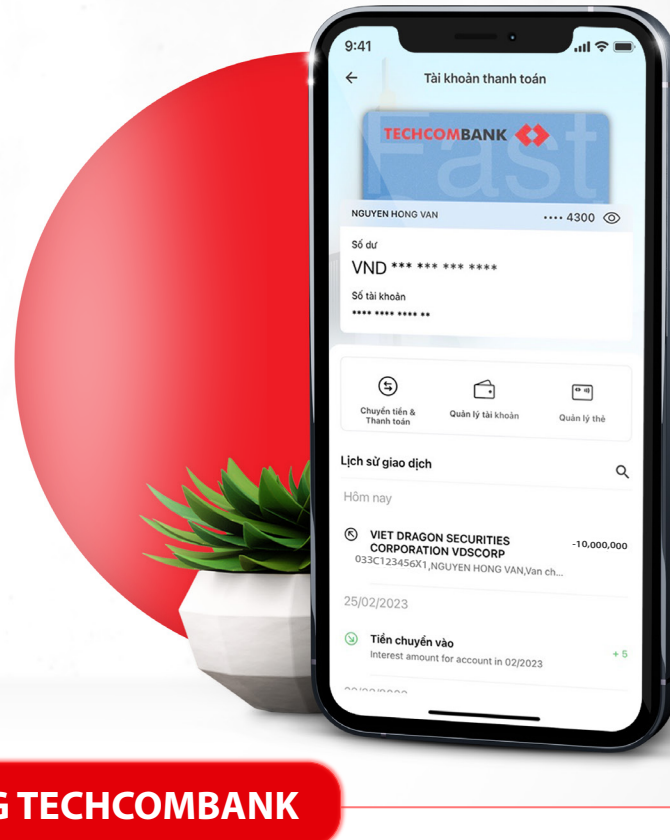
9:41

Tài khoản thanh toán

TECHCOMBANK

Fast

NGUYEN HONG VAN

•••• 4300

Số dư

VND *** *** *** ****

Số tài khoản

**** **** **** **

Chuyển tiền & Thanh toán

Quản lý tài khoản

Quản lý thẻ

Lịch sử giao dịch

Hôm nay

VIET DRAGON SECURITIES CORPORATION VDSCORP

-10,000,000

033C123456X1,NGUYEN HONG VAN,Van ch...

25/02/2023

Tiền chuyển vào

Interest amount for account in 02/2023

+ 5

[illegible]

G TECHCOMBANK